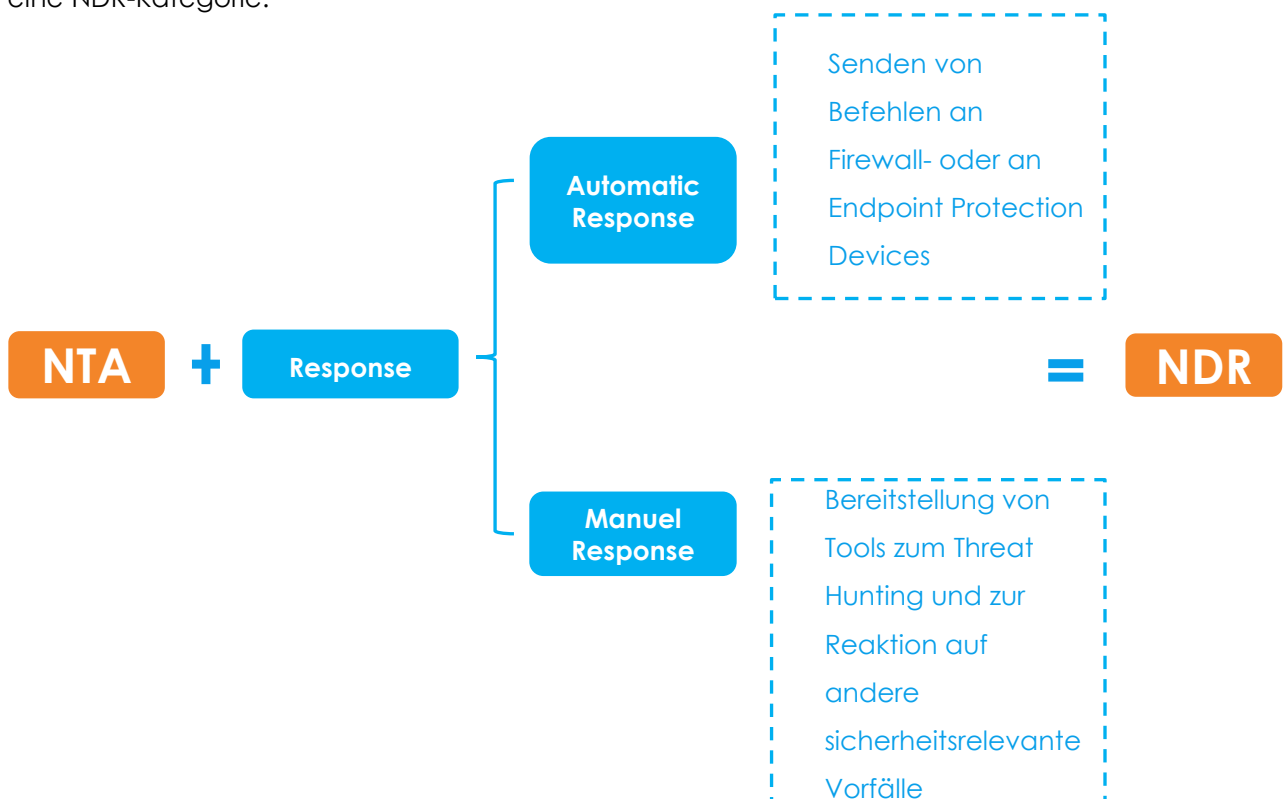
eine NDR-Kategorie.

Senden von Befehlen an Firewall- oder an Endpoint Protection Devices

Automatic Response

NTA + Response = NDR

Manuel Response

Bereitstellung von Tools zum Threat Hunting und zur Reaktion auf andere sicherheitsrelevante Vorfälle